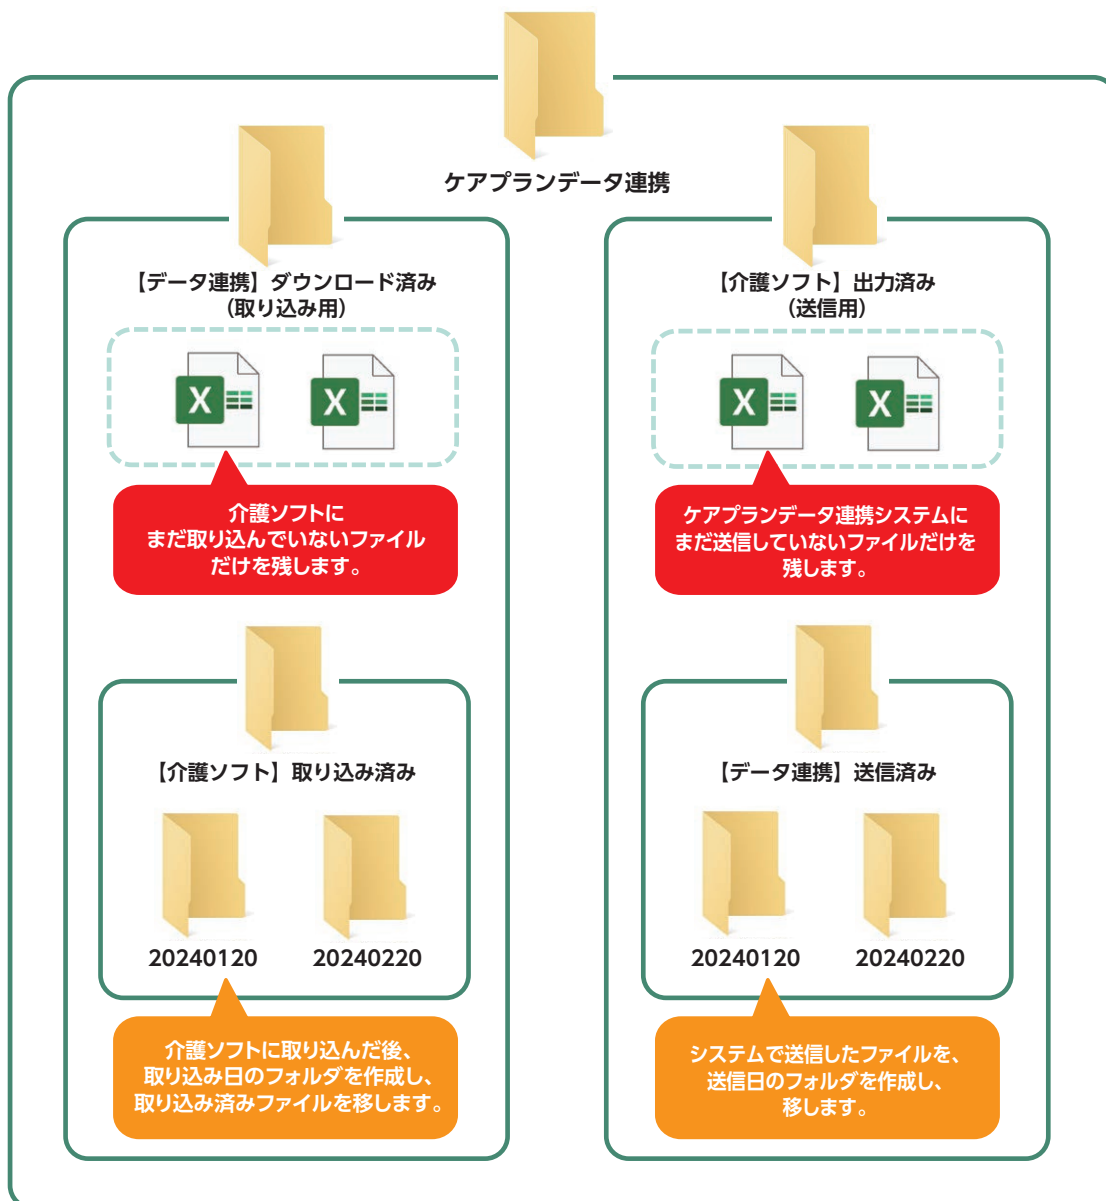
ケアプランデータ連携

【データ連携】ダウンロード済み
（取り込み用）

X

X

介護ソフトに
まだ取り込んでいないファイル
だけを残します。

【介護ソフト】取り込み済み

20240120

20240220

介護ソフトに取り込んだ後、
取り込み日のフォルダを作成し、
取り込み済みファイルを移します。

【介護ソフト】出力済み
（送信用）

X

X

ケアプランデータ連携システムに
まだ送信していないファイルだけを
残します。

【データ連携】送信済み

20240120

20240220

システムで送信したファイルを、
送信日のフォルダを作成し、
移します。